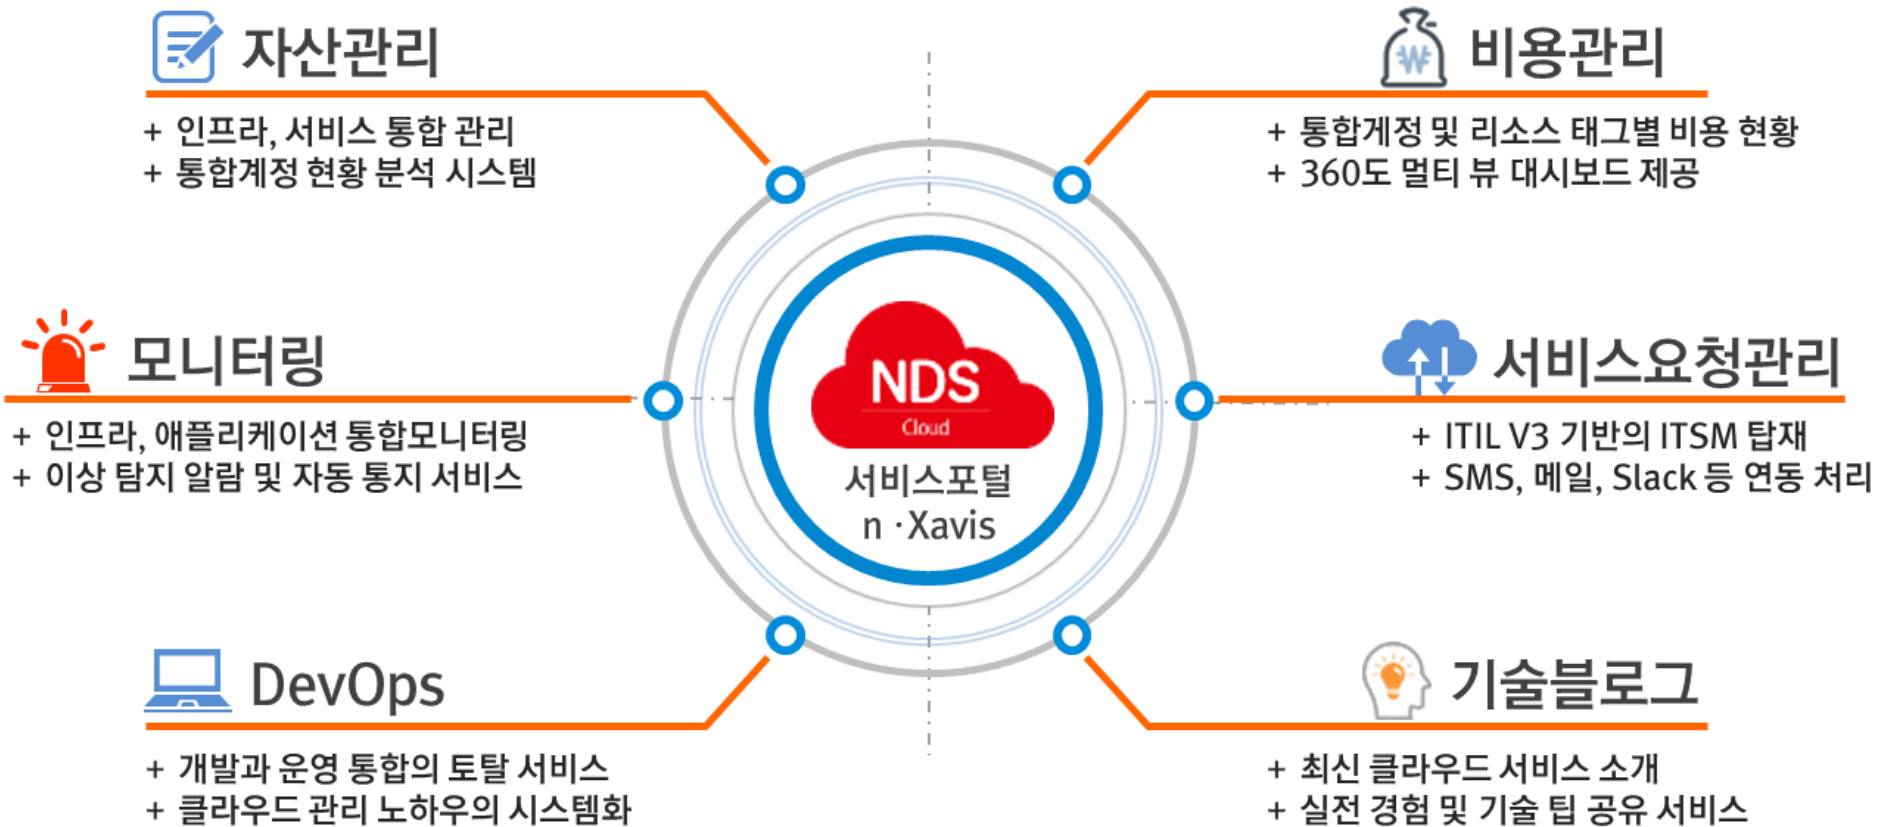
자산관리

+ 인프라, 서비스 통합 관리
+ 통합계정 현황 분석 시스템

비용관리

+ 통합계정 및 리소스 태그별 비용 현황
+ 360도 멀티 뷰 대시보드 제공

모니터링

+ 인프라, 애플리케이션 통합모니터링
+ 이상 탐지 알람 및 자동 통지 서비스

NDS
Cloud
서비스포털
n ·Xavis

서비스요청관리

+ ITIL V3 기반의 ITSM 탑재
+ SMS, 메일, Slack 등 연동 처리

DevOps

+ 개발과 운영 통합의 토탈 서비스
+ 클라우드 관리 노하우의 시스템화

기술블로그

+ 최신 클라우드 서비스 소개
+ 실전 경험 및 기술 팁 공유 서비스